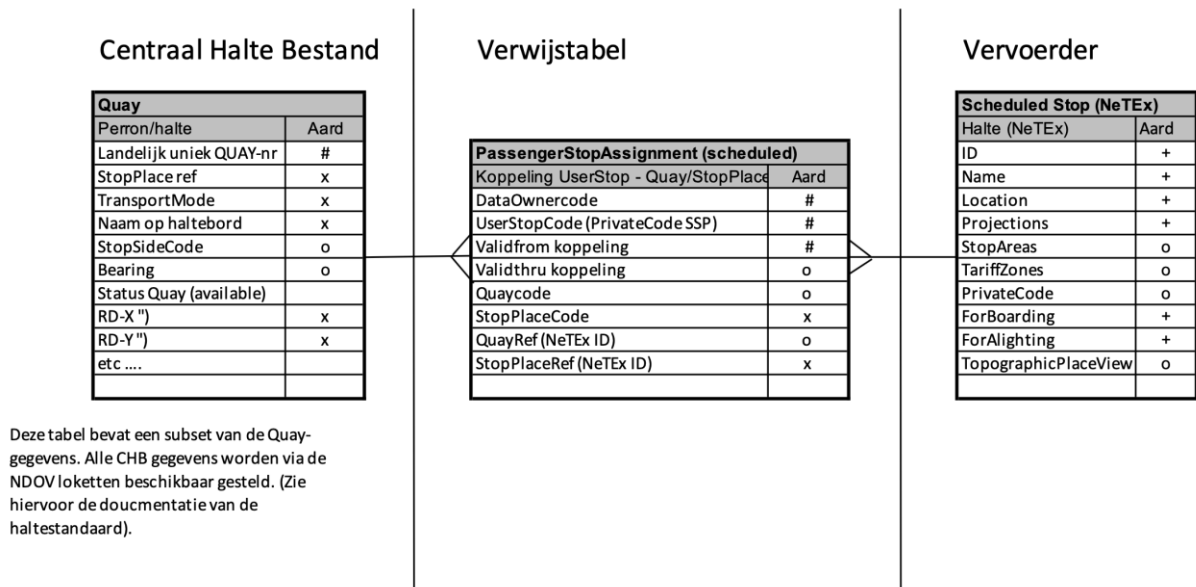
Centraal Halte Bestand

| Quay | |
|---|---|
| Perron/halte | Aard |
| Landelijk uniek QUAY-nr | # |
| StopPlace ref | x |
| TransportMode | x |
| Naam op haltebord | x |
| StopSideCode | o |
| Bearing | o |
| Status Quay (available) | |
| RD-X ") | x |
| RD-Y ") | x |
| etc .... | |
| | |

Deze tabel bevat een subset van de Quay-gegevens. Alle CHB gegevens worden via de NDOV loketten beschikbaar gesteld. (Zie hiervoor de doucmentatie van de haltestandaard).

Verwijstabel

| PassengerStopAssignment (scheduled) | |
|---|---|
| Koppeling UserStop - Quay/StopPlace | Aard |
| DataOwnercode | # |
| UserStopCode (PrivateCode SSP) | # |
| Validfrom koppeling | # |
| Validthru koppeling | o |
| Quaycode | o |
| StopPlaceCode | x |
| QuayRef (NeTEx ID) | o |
| StopPlaceRef (NeTEx ID) | x |
| | |

Vervoerder

| Scheduled Stop (NeTEx) | |
|---|---|
| Halte (NeTEx) | Aard |
| ID | + |
| Name | + |
| Location | + |
| Projections | + |
| StopAreas | o |
| TariffZones | o |
| PrivateCode | o |
| ForBoarding | + |
| ForAlighting | + |
| TopographicPlaceView | o |
| | |